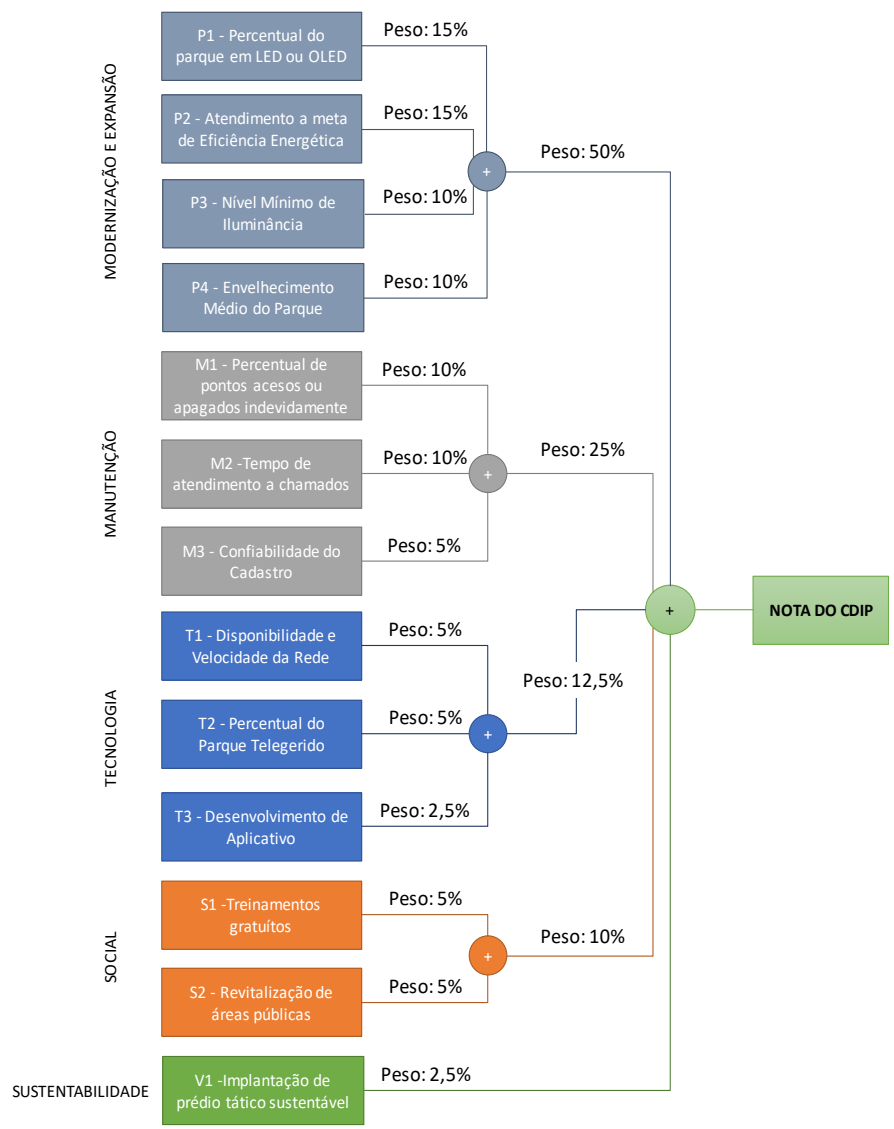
MODERNIZAÇÃO E EXPANSÃO

P1 - Percentual do parque em LED ou OLED
Peso: 15%

P2 - Atendimento a meta de Eficiência Energética
Peso: 15%

P3 - Nível Mínimo de Iluminância
Peso: 10%

P4 - Envelhecimento Médio do Parque
Peso: 10%

+
Peso: 50%

MANUTENÇÃO

M1 - Percentual de pontos acesos ou apagados indevidamente
Peso: 10%

M2 -Tempo de atendimento a chamados
Peso: 10%

M3 - Confiabilidade do Cadastro
Peso: 5%

+
Peso: 25%

TECNOLOGIA

T1 - Disponibilidade e Velocidade da Rede
Peso: 5%

T2 - Percentual do Parque Telegerido
Peso: 5%

T3 - Desenvolvimento de Aplicativo
Peso: 2,5%

+
Peso: 12,5%

SOCIAL

S1 -Treinamentos gratuítos
Peso: 5%

S2 - Revitalização de áreas públicas
Peso: 5%

+
Peso: 10%

SUSTENTABILIDADE

V1 -Implantação de prédio tático sustentável
Peso: 2,5%

+
NOTA DO CDIP